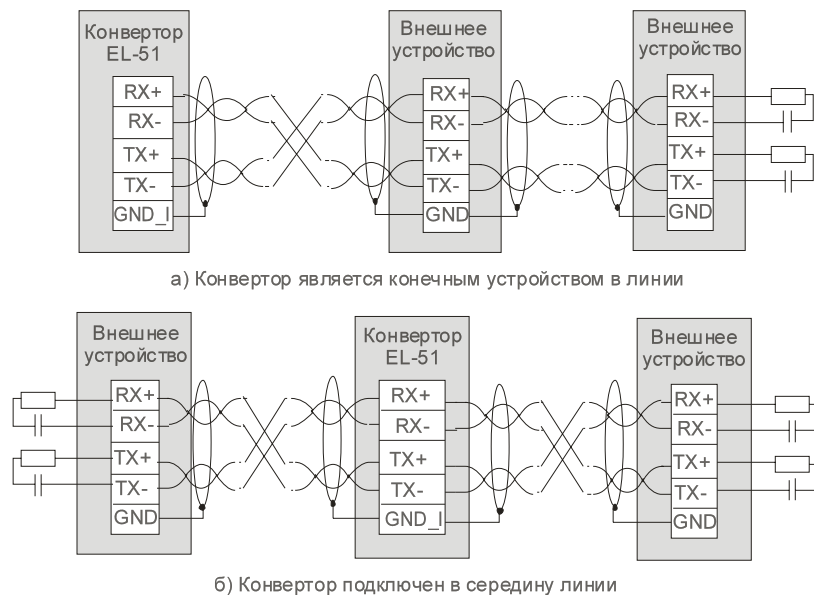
Конвертор EL-51

RX+
RX-
TX+
TX-
GND_I

Внешнее устройство

RX+
RX-
TX+
TX-
GND

Внешнее устройство

RX+
RX-
TX+
TX-
GND

а) Конвертор является конечным устройством в линии

Внешнее устройство

RX+
RX-
TX+
TX-
GND

Конвертор EL-51

RX+
RX-
TX+
TX-
GND_I

Внешнее устройство

RX+
RX-
TX+
TX-
GND

б) Конвертор подключен в середину линии